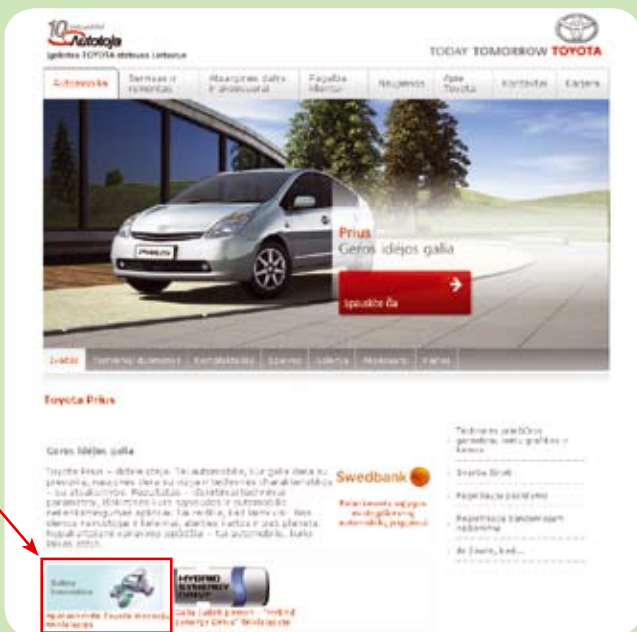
10 Autotoja
Įgaliotas TOYOTA atstovas Lietuvoje

TODAY TOMORROW TOYOTA

Automobiliai | Servisas ir remontas | Atsarginės dalys ir aksesuarai | Pagalba kliento | Naujienos | Apie Toyota | Kontaktai | Karjera

Prius
Geros idėjos galia

Spauskite čia

Įvadas | Techniniai duomenys | Komplektacija | Spalvos | Galerija | Aksesuarai | Kainos

Toyota Prius

Geros idėjos galia

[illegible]

Swedbank

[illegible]

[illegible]

Svarbu žinoti

Registracija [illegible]

Registracija bandomajam važiavimui

Ar žinote, kad...

Safety Innovation

HYBRID SYNERGY DRIVE

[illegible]

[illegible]